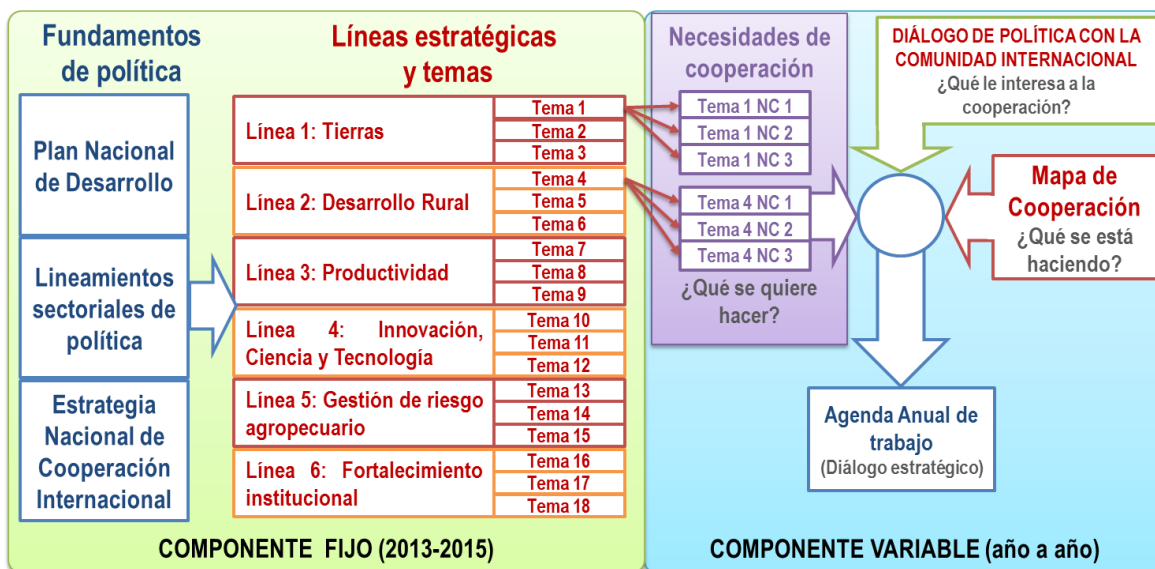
Fundamentos de política

Plan Nacional de Desarrollo

Lineamientos sectoriales de política

Estrategia Nacional de Cooperación Internacional

Líneas estratégicas y temas

| Línea | Temas |
|---|---|
| Línea 1: Tierras | Tema 1, Tema 2, Tema 3 |
| Línea 2: Desarrollo Rural | Tema 4, Tema 5, Tema 6 |
| Línea 3: Productividad | Tema 7, Tema 8, Tema 9 |
| Línea 4: Innovación, Ciencia y Tecnología | Tema 10, Tema 11, Tema 12 |
| Línea 5: Gestión de riesgo agropecuario | Tema 13, Tema 14, Tema 15 |
| Línea 6: Fortalecimiento institucional | Tema 16, Tema 17, Tema 18 |

Necesidades de cooperación

Tema 1 NC 1
Tema 1 NC 2
Tema 1 NC 3
Tema 4 NC 1
Tema 4 NC 2
Tema 4 NC 3

¿Qué se quiere hacer?

DIÁLOGO DE POLÍTICA CON LA COMUNIDAD INTERNACIONAL
¿Qué le interesa a la cooperación?

Mapa de Cooperación
¿Qué se está haciendo?

Agenda Anual de trabajo
(Diálogo estratégico)

COMPONENTE FIJO (2013-2015)

COMPONENTE VARIABLE (año a año)